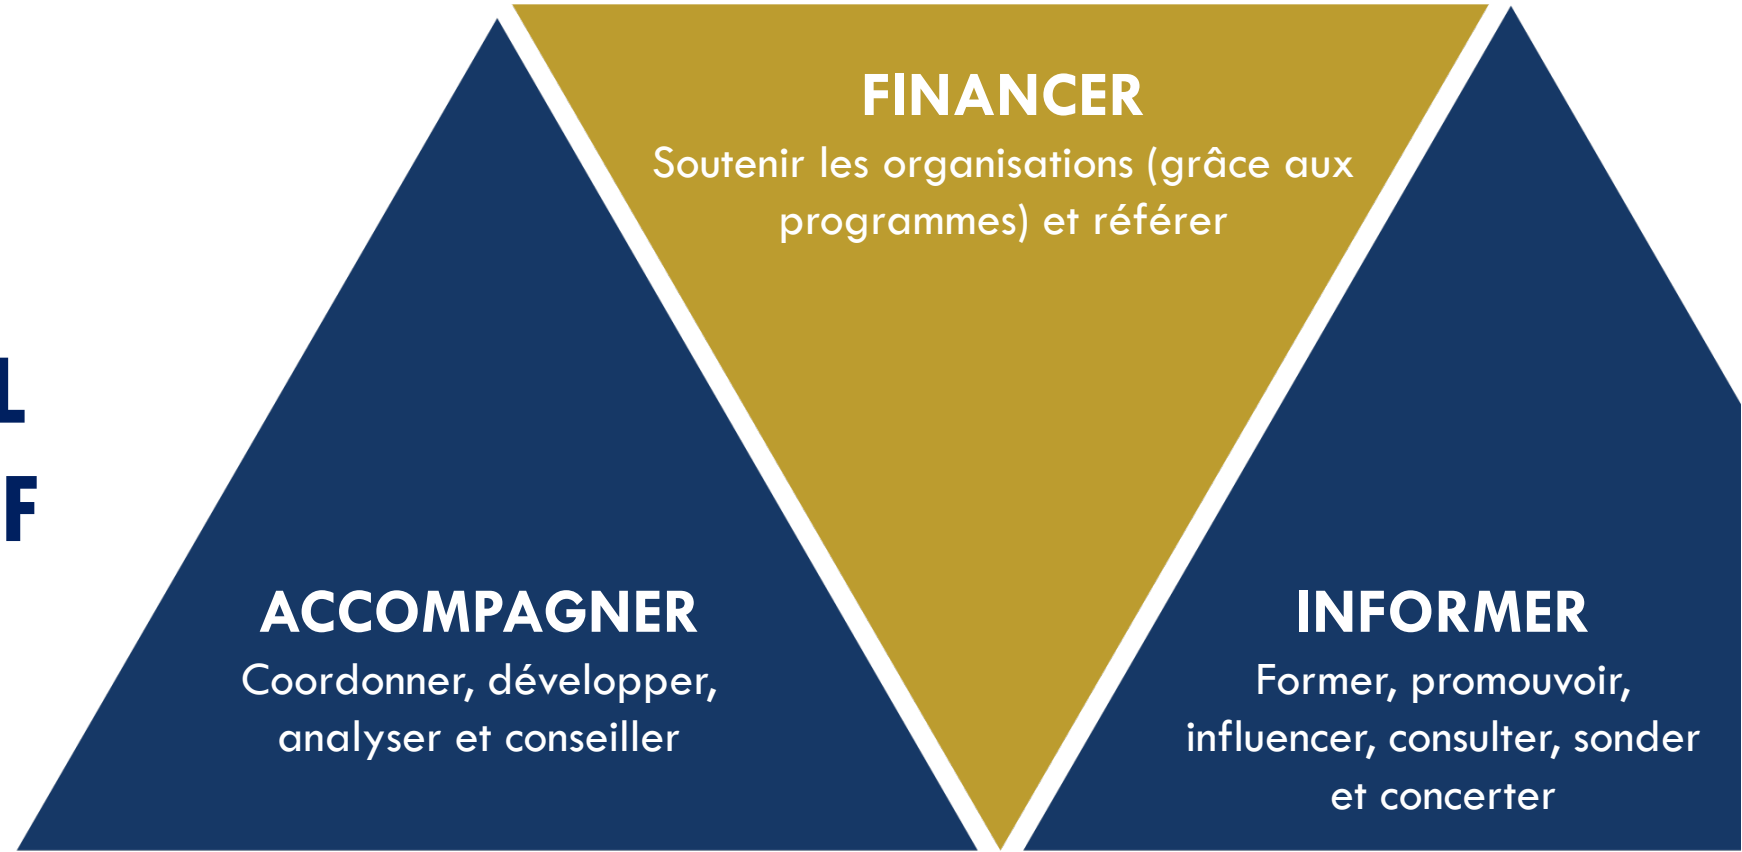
L
F

FINANCER
Soutenir les organisations (grâce aux programmes) et référer

ACCOMPAGNER
Coordonner, développer, analyser et conseiller

INFORMER
Former, promouvoir, influencer, consulter, sonder et concerter